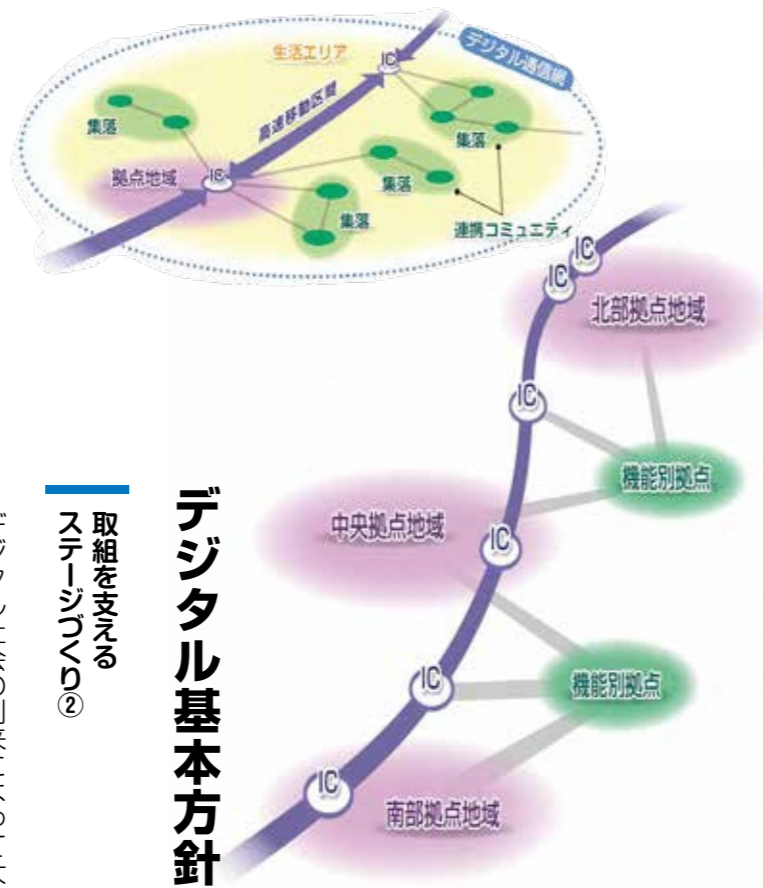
生活エリア

デジタル通信網

IC

高速移動区間

集落

集落

拠点地域

IC

集落

集落

連携コミュニティ

IC

IC

北部拠点地域

IC

機能別拠点

中央拠点地域

IC

IC

機能別拠点

IC

南部拠点地域

デジタル基本方針

取組を支える
ステージづくり②

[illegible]